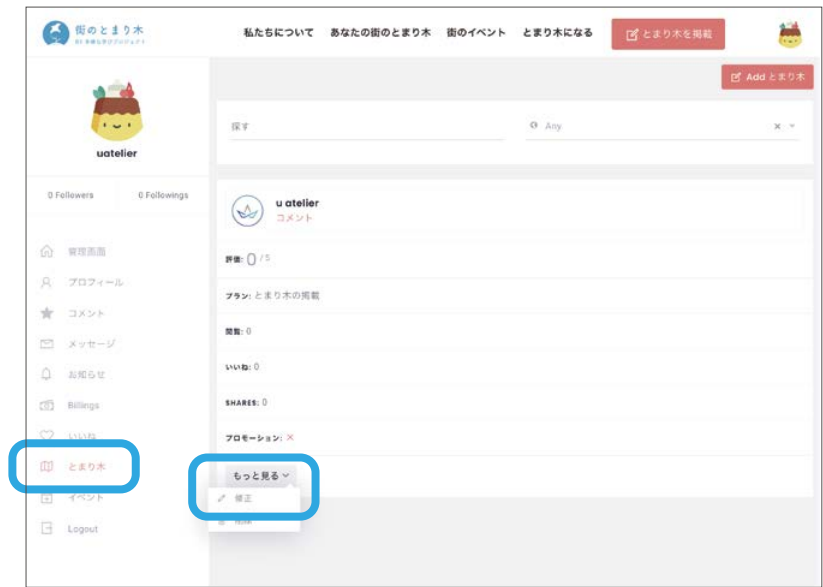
街のとまり木
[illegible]

私たちについて　あなたの街のとまり木　街のイベント　とまり木になる　とまり木を掲載

Add とまり木

uatelier

0 Followers　0 Followings

管理画面
プロフィール
コメント
メッセージ
お知らせ
Billings
いいね
とまり木
イベント
Logout

探す

Any

u atelier
コメント

評価: 0 / 5

プラン: とまり木の掲載

閲覧: 0

いいね: 0

SHARES: 0

プロモーション: ✕

もっと見る

修正
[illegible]